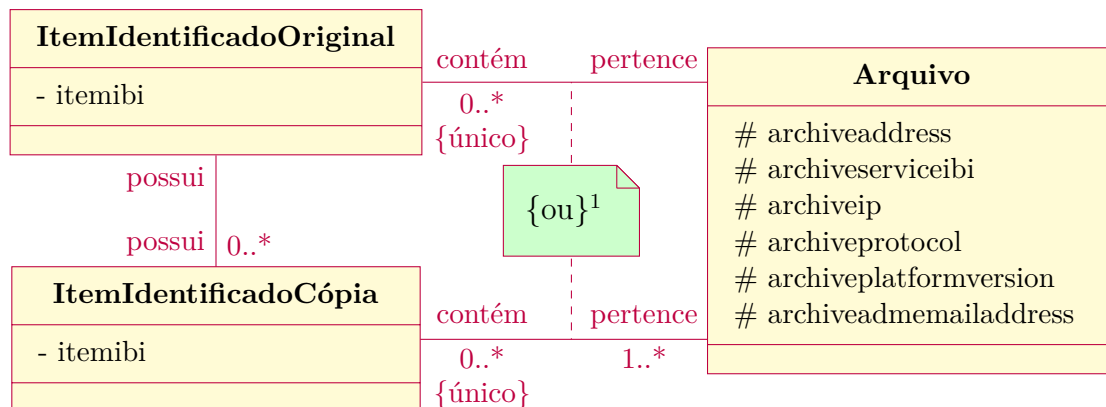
ItemIdentificadoOriginal

- itemibi

contém

pertence

0..*
{único}

Arquivo

# archiveaddress
# archiveserviceibi
# archiveip
# archiveprotocol
# archiveplatformversion
# archiveadmemailaddress

possui

{ou}$^1$

possui

0..*

ItemIdentificadoCópia

- itemibi

contém

pertence

0..*
{único}

1..*